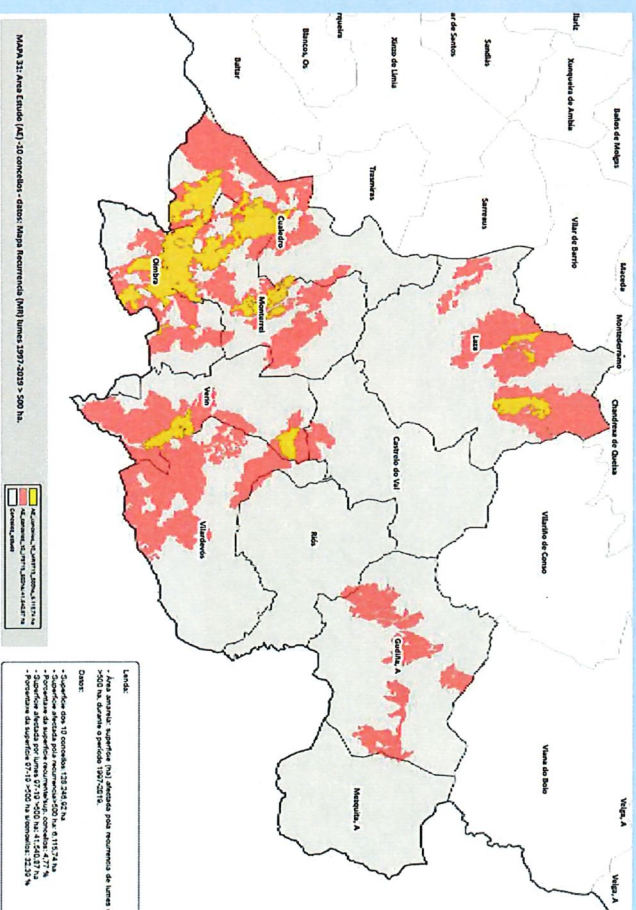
MAPA 31: Área Estudo (AE) -10 concellos - datos: Mapa Recurrencia (MR) lumes 1997-2019 > 500 ha.

Baltar
Blancos, Os
rqueira
Xinzo de Limia
ar de Santos
Sandiás
Xunqueira de Ambía
llariz
Baños de Molgas
Trasmiras
Sarreaus
Vilar de Barrio
Maceda
Montederramo
Chandrexa de Queixa
Laza
Castrelo do Val
Vilariño de Conso
Cualedro
Oímbra
Monterrei
Verín
Vilardevós
Riós
Gudiña, A
Viana do Bolo
Mezquita, A
Veiga, A
Veiga, A

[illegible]
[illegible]
Concellos_estudo

Lenda:
- Área amarela: superficie (ha) afectada pola recurrencia de lumes >500 ha, durante o período 1997-2019.
Datos:
- Superficie dos 10 concellos: 129.246,62 ha
- Superficie afectada pola recurrencia >500 ha: 6.115,74 ha
- Porcentaxe da superficie recurrente, concellos: 4,73 %
- Superficie afectada por lumes 97-19 >500 ha: 41.540,87 ha
- Porcentaxe da superficie 97-19 >500 ha sinalados: 32,30 %